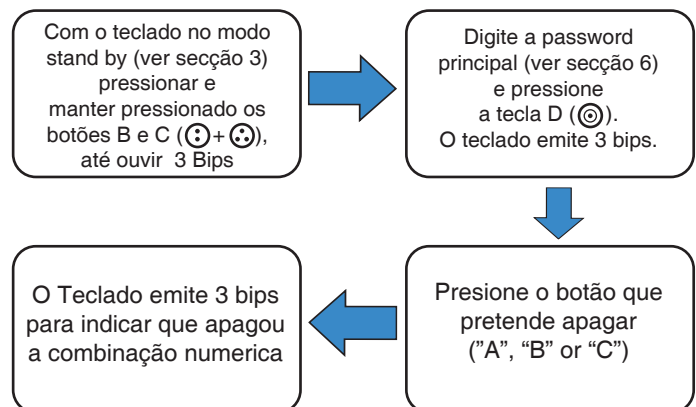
Com o teclado no modo stand by (ver secção 3) pressionar e manter pressionado os botões B e C (⁝+⁝), até ouvir 3 Bips

Digite a password principal (ver secção 6) e pressione a tecla D (◎). O teclado emite 3 bips.

Presione o botão que pretende apagar ("A", "B" or "C")

O Teclado emite 3 bips para indicar que apagou a combinação numerica